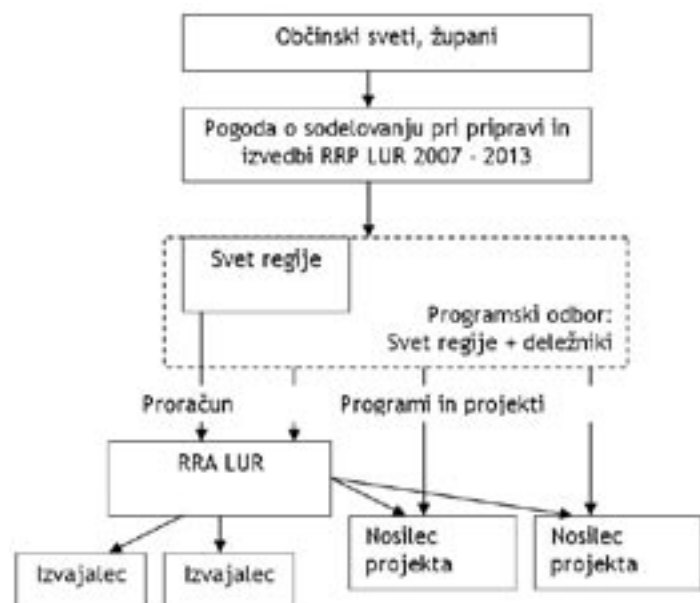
Občinski sveti, župani

Pogoda o sodelovanju pri pripravi in izvedbi RRP LUR 2007 - 2013

Svet regije

Programski odbor: Svet regije + deležniki

Proračun

Programi in projekti

RRA LUR

Nosilec projekta

Nosilec projekta

Izvajalec

Izvajalec